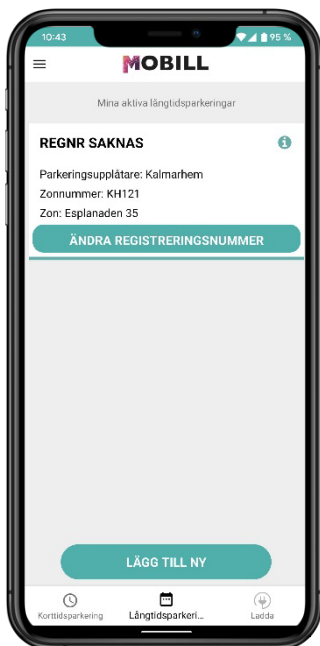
10:43

95 %

MOBILL

Mina aktiva långtidsparkeringar

REGNR SAKNAS

Parkeringsupplåtare: Kalmarhem

Zonnummer: KH121

Zon: Esplanaden 35

ÄNDRA REGISTRERINGSNUMMER

LÄGG TILL NY

Korttidsparkering

Långtidsparkeri...

Ladda